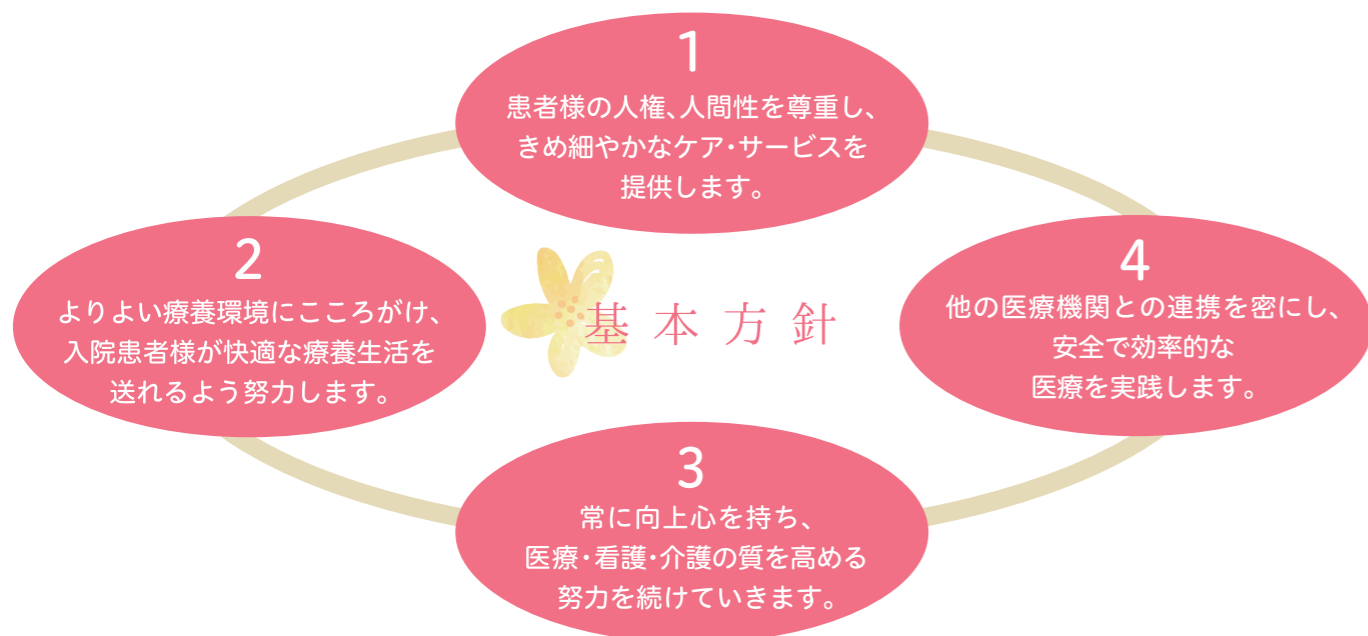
基本方針

1
患者様の人権、人間性を尊重し、きめ細やかなケア・サービスを提供します。

2
よりよい療養環境にこころがけ、入院患者様が快適な療養生活を送れるよう努力します。

4
他の医療機関との連携を密にし、安全で効率的な医療を実践します。

3
常に向上心を持ち、医療・看護・介護の質を高める努力を続けていきます。